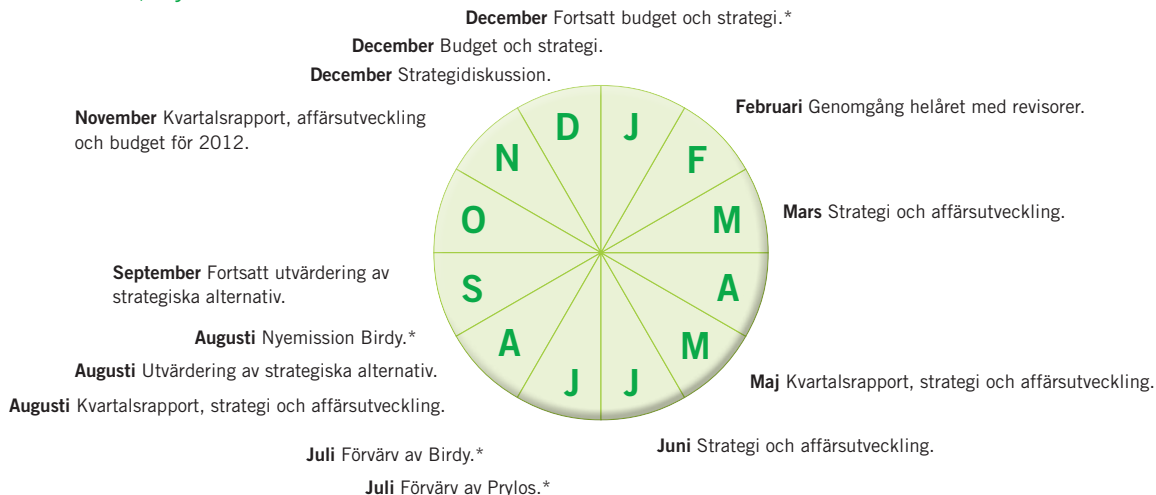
December Fortsatt budget och strategi.*

December Budget och strategi.

December Strategidiskussion.

November Kvartalsrapport, affärsutveckling och budget för 2012.

Februari Genomgång helåret med revisorer.

Mars Strategi och affärsutveckling.

September Fortsatt utvärdering av strategiska alternativ.

Augusti Nyemission Birdy.*

Augusti Utvärdering av strategiska alternativ.

Augusti Kvartalsrapport, strategi och affärsutveckling.

Maj Kvartalsrapport, strategi och affärsutveckling.

Juni Strategi och affärsutveckling.

Juli Förvärv av Birdy.*

Juli Förvärv av Prylos.*

D J F M A M J J A S O N